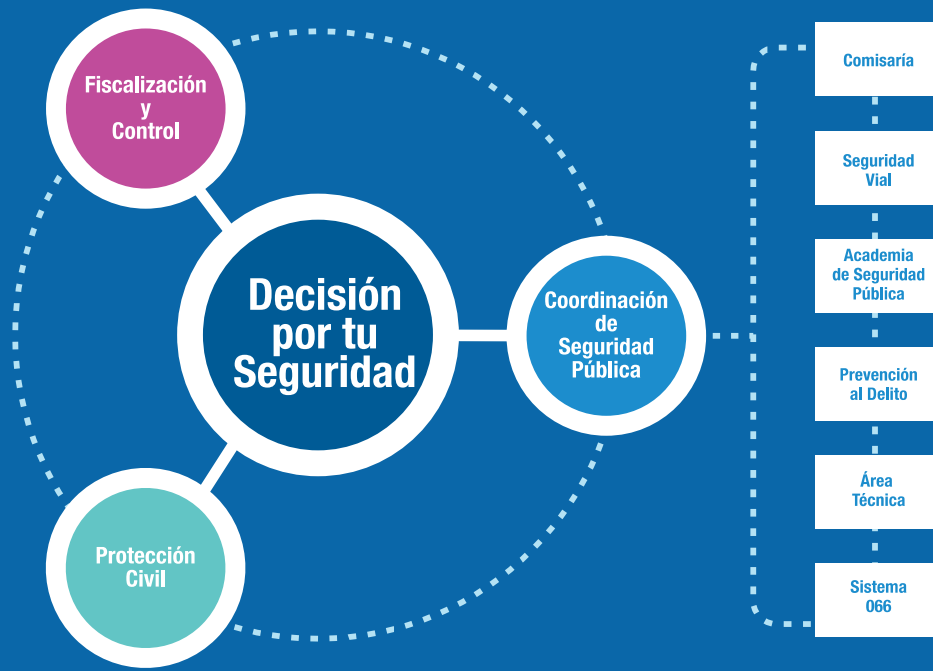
Fiscalización y Control

Decisión por tu Seguridad

Coordinación de Seguridad Pública

Protección Civil

Comisaría

Seguridad Vial

Academia de Seguridad Pública

Prevención al Delito

Área Técnica

Sistema 066